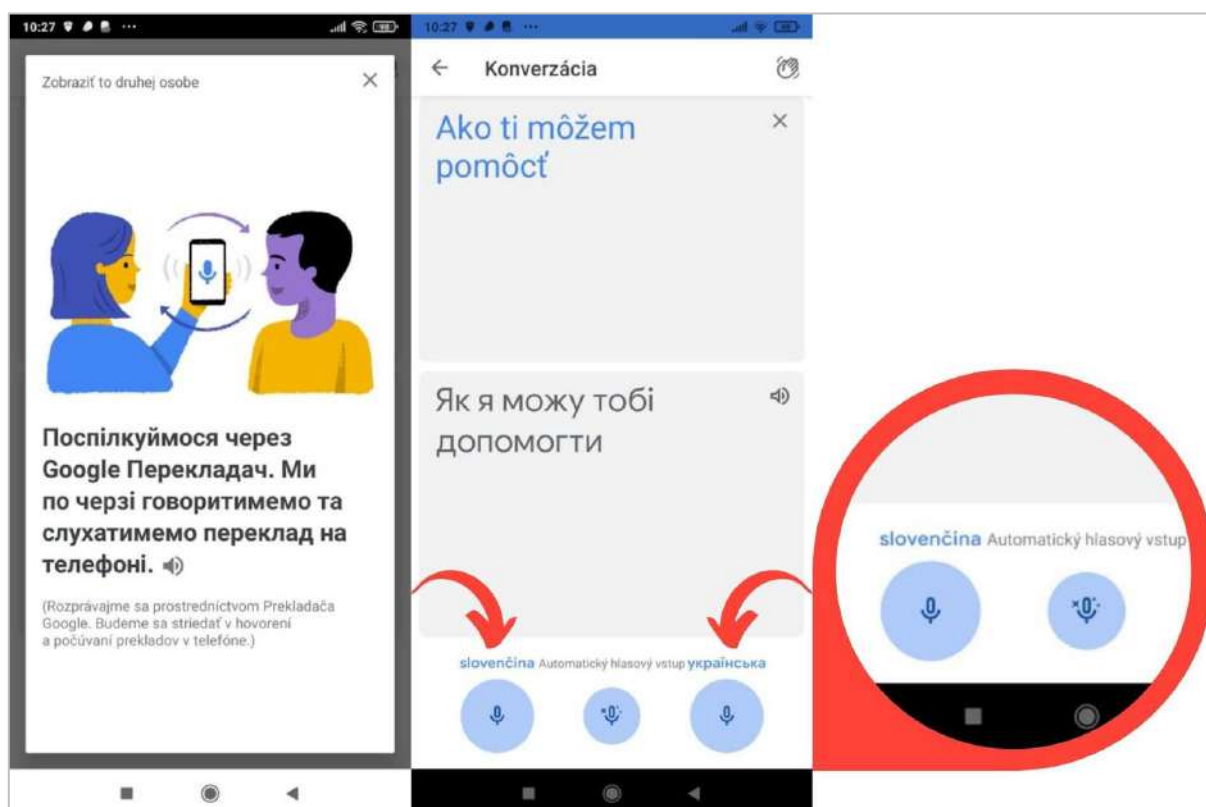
10:27

Zobraziť to druhej osobe

Поспілкуймося через Google Перекладач. Ми по черзі говоритимемо та слухатимемо переклад на телефоні.

(Rozprávajme sa prostredníctvom Prekladača Google. Budeme sa striedať v hovorení a počúvaní prekladov v telefóne.)

10:27

Konverzácia

Ako ti môžem pomôcť

Як я можу тобі допомогти

slovenčina Automatický hlasový vstup українська

slovenčina Automatický hlasový vstup